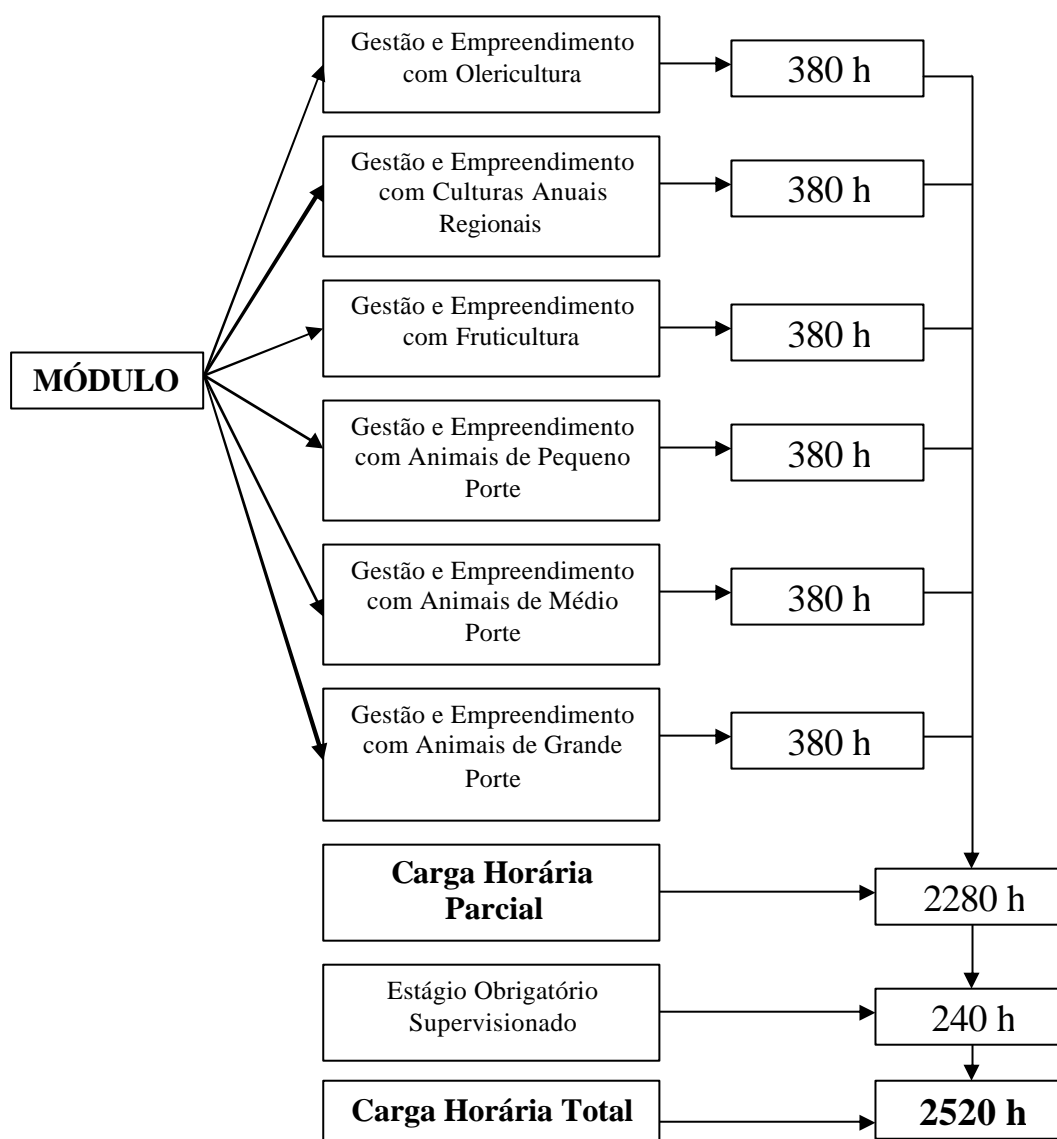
MÓDULO

Gestão e Empreendimento com Olericultura

380 h

Gestão e Empreendimento com Culturas Anuais Regionais

380 h

Gestão e Empreendimento com Fruticultura

380 h

Gestão e Empreendimento com Animais de Pequeno Porte

380 h

Gestão e Empreendimento com Animais de Médio Porte

380 h

Gestão e Empreendimento com Animais de Grande Porte

380 h

**Carga Horária Parcial**

2280 h

Estágio Obrigatório Supervisionado

240 h

**Carga Horária Total**

**2520 h**